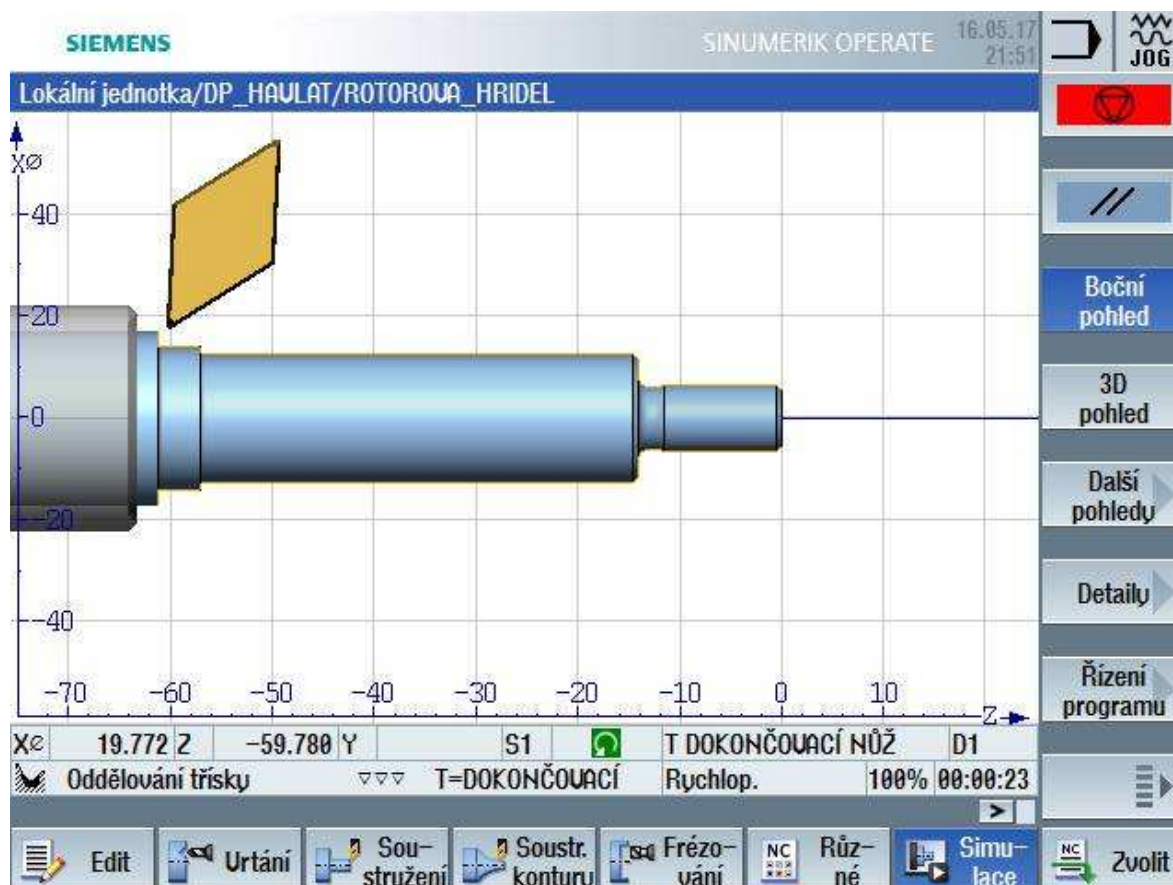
SIEMENS

SINUMERIK OPERATE

16.05.17
21:51

JOG

Lokální jednotka/DP_HAVLAT/ROTOROVA_HRIDEL

XØ

40

20

0

-20

-40

-70 -60 -50 -40 -30 -20 -10 0 10

Z

//

Boční pohled

3D pohled

Další pohledy

Detaily

Řízení programu

| XØ | 19.772 | Z | -59.780 | Y | | S1 | | T DOKONČOVACÍ NŮŽ | D1 |
|---|---|---|---|---|---|---|---|---|---|

Oddělování třísky ▽▽▽ T=DOKONČOVACÍ Rychlop. 100% 00:00:23

>

Edit | Vrtání | Soustružení | Soustr. konturu | Frézování | Různé | Simulace | Zvolit